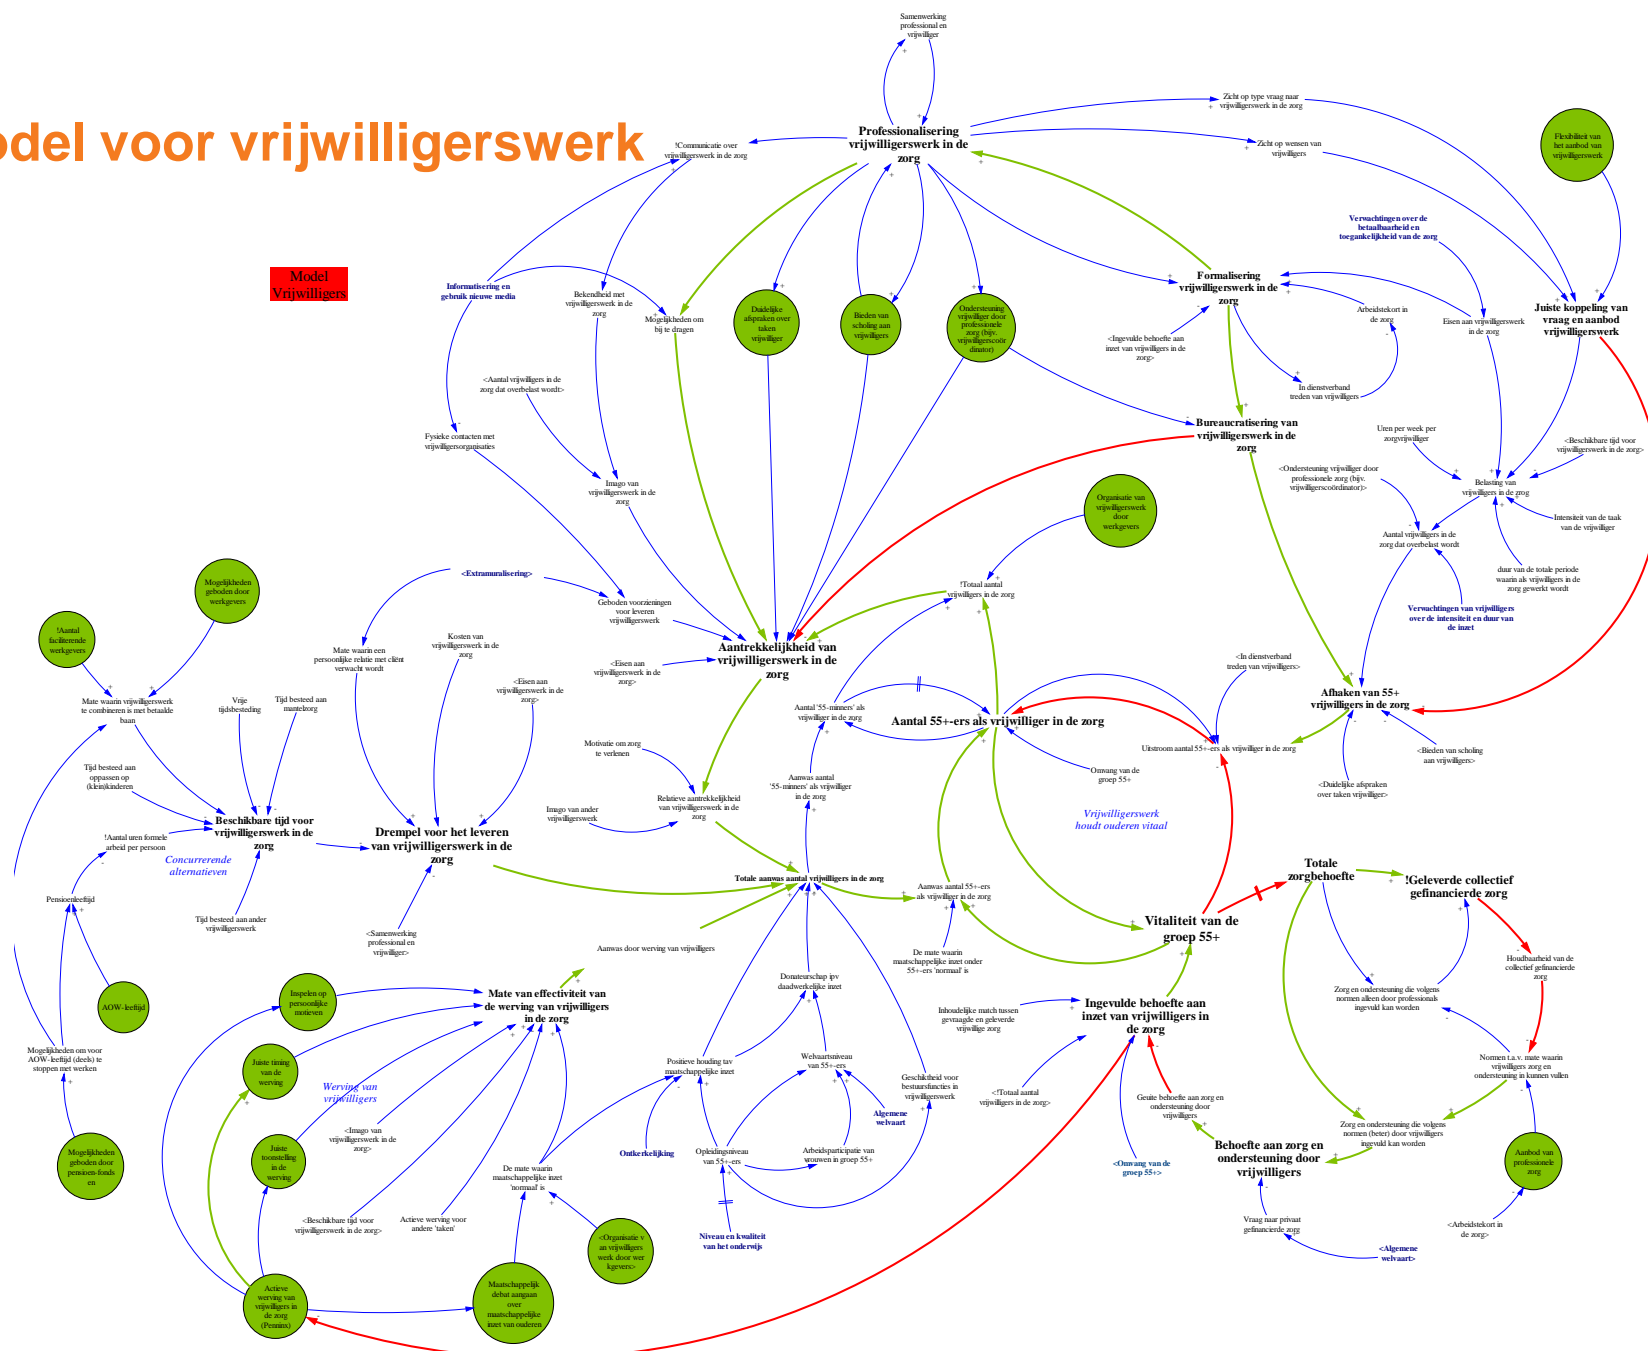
odel voor vrijwilligerswerk

Model Vrijwilligers

Samenwerking professional en vrijwilliger

Professionalisering vrijwilligerswerk in de zorg

!Communicatie over vrijwilligerswerk in de zorg

Zicht op type vraag naar vrijwilligerswerk in de zorg

Zicht op wensen van vrijwilligers

Flexibiliteit van het aanbod van vrijwilligerswerk

Verwachtingen over de betaalbaarheid en toegankelijkheid van de zorg

Juiste koppeling van vraag en aanbod vrijwilligerswerk

Informatisering en gebruik nieuwe media

Bekendheid met vrijwilligerswerk in de zorg

Mogelijkheden om bij te dragen

Duidelijke afspraken over taken vrijwilliger

Bieden van scholing aan vrijwilligers

Ondersteuning vrijwilliger door professionele zorg (bijv. vrijwilligerscoördinator)

Formalisering vrijwilligerswerk in de zorg

Arbeidstekort in de zorg

Eisen aan vrijwilligerswerk in de zorg

<Ingevulde behoefte aan inzet van vrijwilligers in de zorg>

In dienstverband treden van vrijwilligers

<Aantal vrijwilligers in de zorg dat overbelast wordt>

Fysieke contacten met vrijwilligersorganisaties

Imago van vrijwilligerswerk in de zorg

Bureaucratisering van vrijwilligerswerk in de zorg

Uren per week per zorgvrijwilliger

<Beschikbare tijd voor vrijwilligers in de zorg>

<Ondersteuning vrijwilliger door professionele zorg (bijv. vrijwilligerscoördinator)>

Belasting van vrijwilligers in de zrog

Intensiteit van de taak van de vrijwilliger

Aantal vrijwilligers in de zorg dat overbelast wordt

duur van de totale periode waarin als vrijwilligers in de zorg gewerkt wordt

Verwachtingen van vrijwilligers over de intensiteit en duur van de inzet

Organisatie van vrijwilligerswerk door werkgevers

!Totaal aantal vrijwilligers in de zorg

<Extramuralisering>

Geboden voorzieningen voor leveren vrijwilligerswerk

Aantrekkelijkheid van vrijwilligerswerk in de zorg

Mogelijkheden geboden door werkgevers

!Aantal faciliterende werkgevers

Mate waarin vrijwilligerswerk te combineren is met betaalde baan

Mate waarin een persoonlijke relatie met cliënt verwacht wordt

Kosten van vrijwilligerswerk in de zorg

<Eisen aan vrijwilligerswerk in de zorg>

<Eisen aan vrijwilligerswerk in de zorg>

<In dienstverband treden van vrijwilligers>

Afhaken van 55+ vrijwilligers in de zorg

Aantal '55-minners' als vrijwilliger in de zorg

Aantal 55+-ers als vrijwilliger in de zorg

Uitstroom aantal 55+-ers als vrijwilliger in de zorg

<Bieden van scholing aan vrijwilligers>

<Duidelijke afspraken over taken vrijwilliger>

Omvang van de groep 55+

Vrije tijdsbesteding

Tijd besteed aan mantelzorg

Tijd besteed aan oppassen op (klein)kinderen

Motivatie om zorg te verlenen

Aanwas aantal '55-minners' als vrijwilliger in de zorg

Vrijwilligerswerk houdt ouderen vitaal

Beschikbare tijd voor vrijwilligerswerk in de zorg

Drempel voor het leveren van vrijwilligerswerk in de zorg

Imago van ander vrijwilligerswerk

Relatieve aantrekkelijkheid van vrijwilligerswerk in de zorg

!Aantal uren formele arbeid per persoon

Concurrerende alternatieven

Totale aanwas aantal vrijwilligers in de zorg

Aanwas aantal 55+-ers als vrijwilliger in de zorg

Totale zorgbehoefte

!Geleverde collectief gefinancierde zorg

Pensioenleeftijd

Tijd besteed aan ander vrijwilligerswerk

<Samenwerking professional en vrijwilliger>

De mate waarin maatschappelijke inzet onder 55+-ers 'normaal' is

Vitaliteit van de groep 55+

Aanwas door werving van vrijwilligers

Houdbaarheid van de collectief gefinancierde zorg

AOW-leeftijd

Inspelen op persoonlijke motieven

Mate van effectiviteit van de werving van vrijwilligers in de zorg

Donateurschap ipv daadwerkelijke inzet

Inhoudelijke match tussen gevraagde en geleverde vrijwillige zorg

Ingevulde behoefte aan inzet van vrijwilligers in de zorg

Zorg en ondersteuning die volgens normen alleen door professionals ingevuld kan worden

Mogelijkheden om voor AOW-leeftijd (deels) te stoppen met werken

Juiste timing van de werving

Werving van vrijwilligers

Positieve houding tav maatschappelijke inzet

Welvaartsniveau van 55+-ers

Geschiktheid voor bestuursfuncties in vrijwilligerswerk

Normen t.a.v. mate waarin vrijwilligers zorg en ondersteuning in kunnen vullen

<Imago van vrijwilligerswerk in de zorg>

Algemene welvaart

<!Totaal aantal vrijwilligers in de zorg>

Geuite behoefte aan zorg en ondersteuning door vrijwilligers

Zorg en ondersteuning die volgens normen (beter) door vrijwilligers ingevuld kan worden

Mogelijkheden geboden door pensioen-fonds en

Juiste toonstelling in de werving

Ontkerkelijking

Opleidingsniveau van 55+-ers

Arbeidsparticipatie van vrouwen in groep 55+

Behoefte aan zorg en ondersteuning door vrijwilligers

Aanbod van professionele zorg

De mate waarin maatschappelijke inzet 'normaal' is

<Omvang van de groep 55+>

<Beschikbare tijd voor vrijwilligerswerk in de zorg>

Actieve werving voor andere 'taken'

<Organisatie van vrijwilligers werk door werkgevers>

Niveau en kwaliteit van het onderwijs

Vraag naar privaat gefinancierde zorg

<Arbeidstekort in de zorg>

<Algemene welvaart>

Actieve werving van vrijwilligers in de zorg (Penninx)

Maatschappelijk debat aangaan over maatschappelijke inzet van ouderen